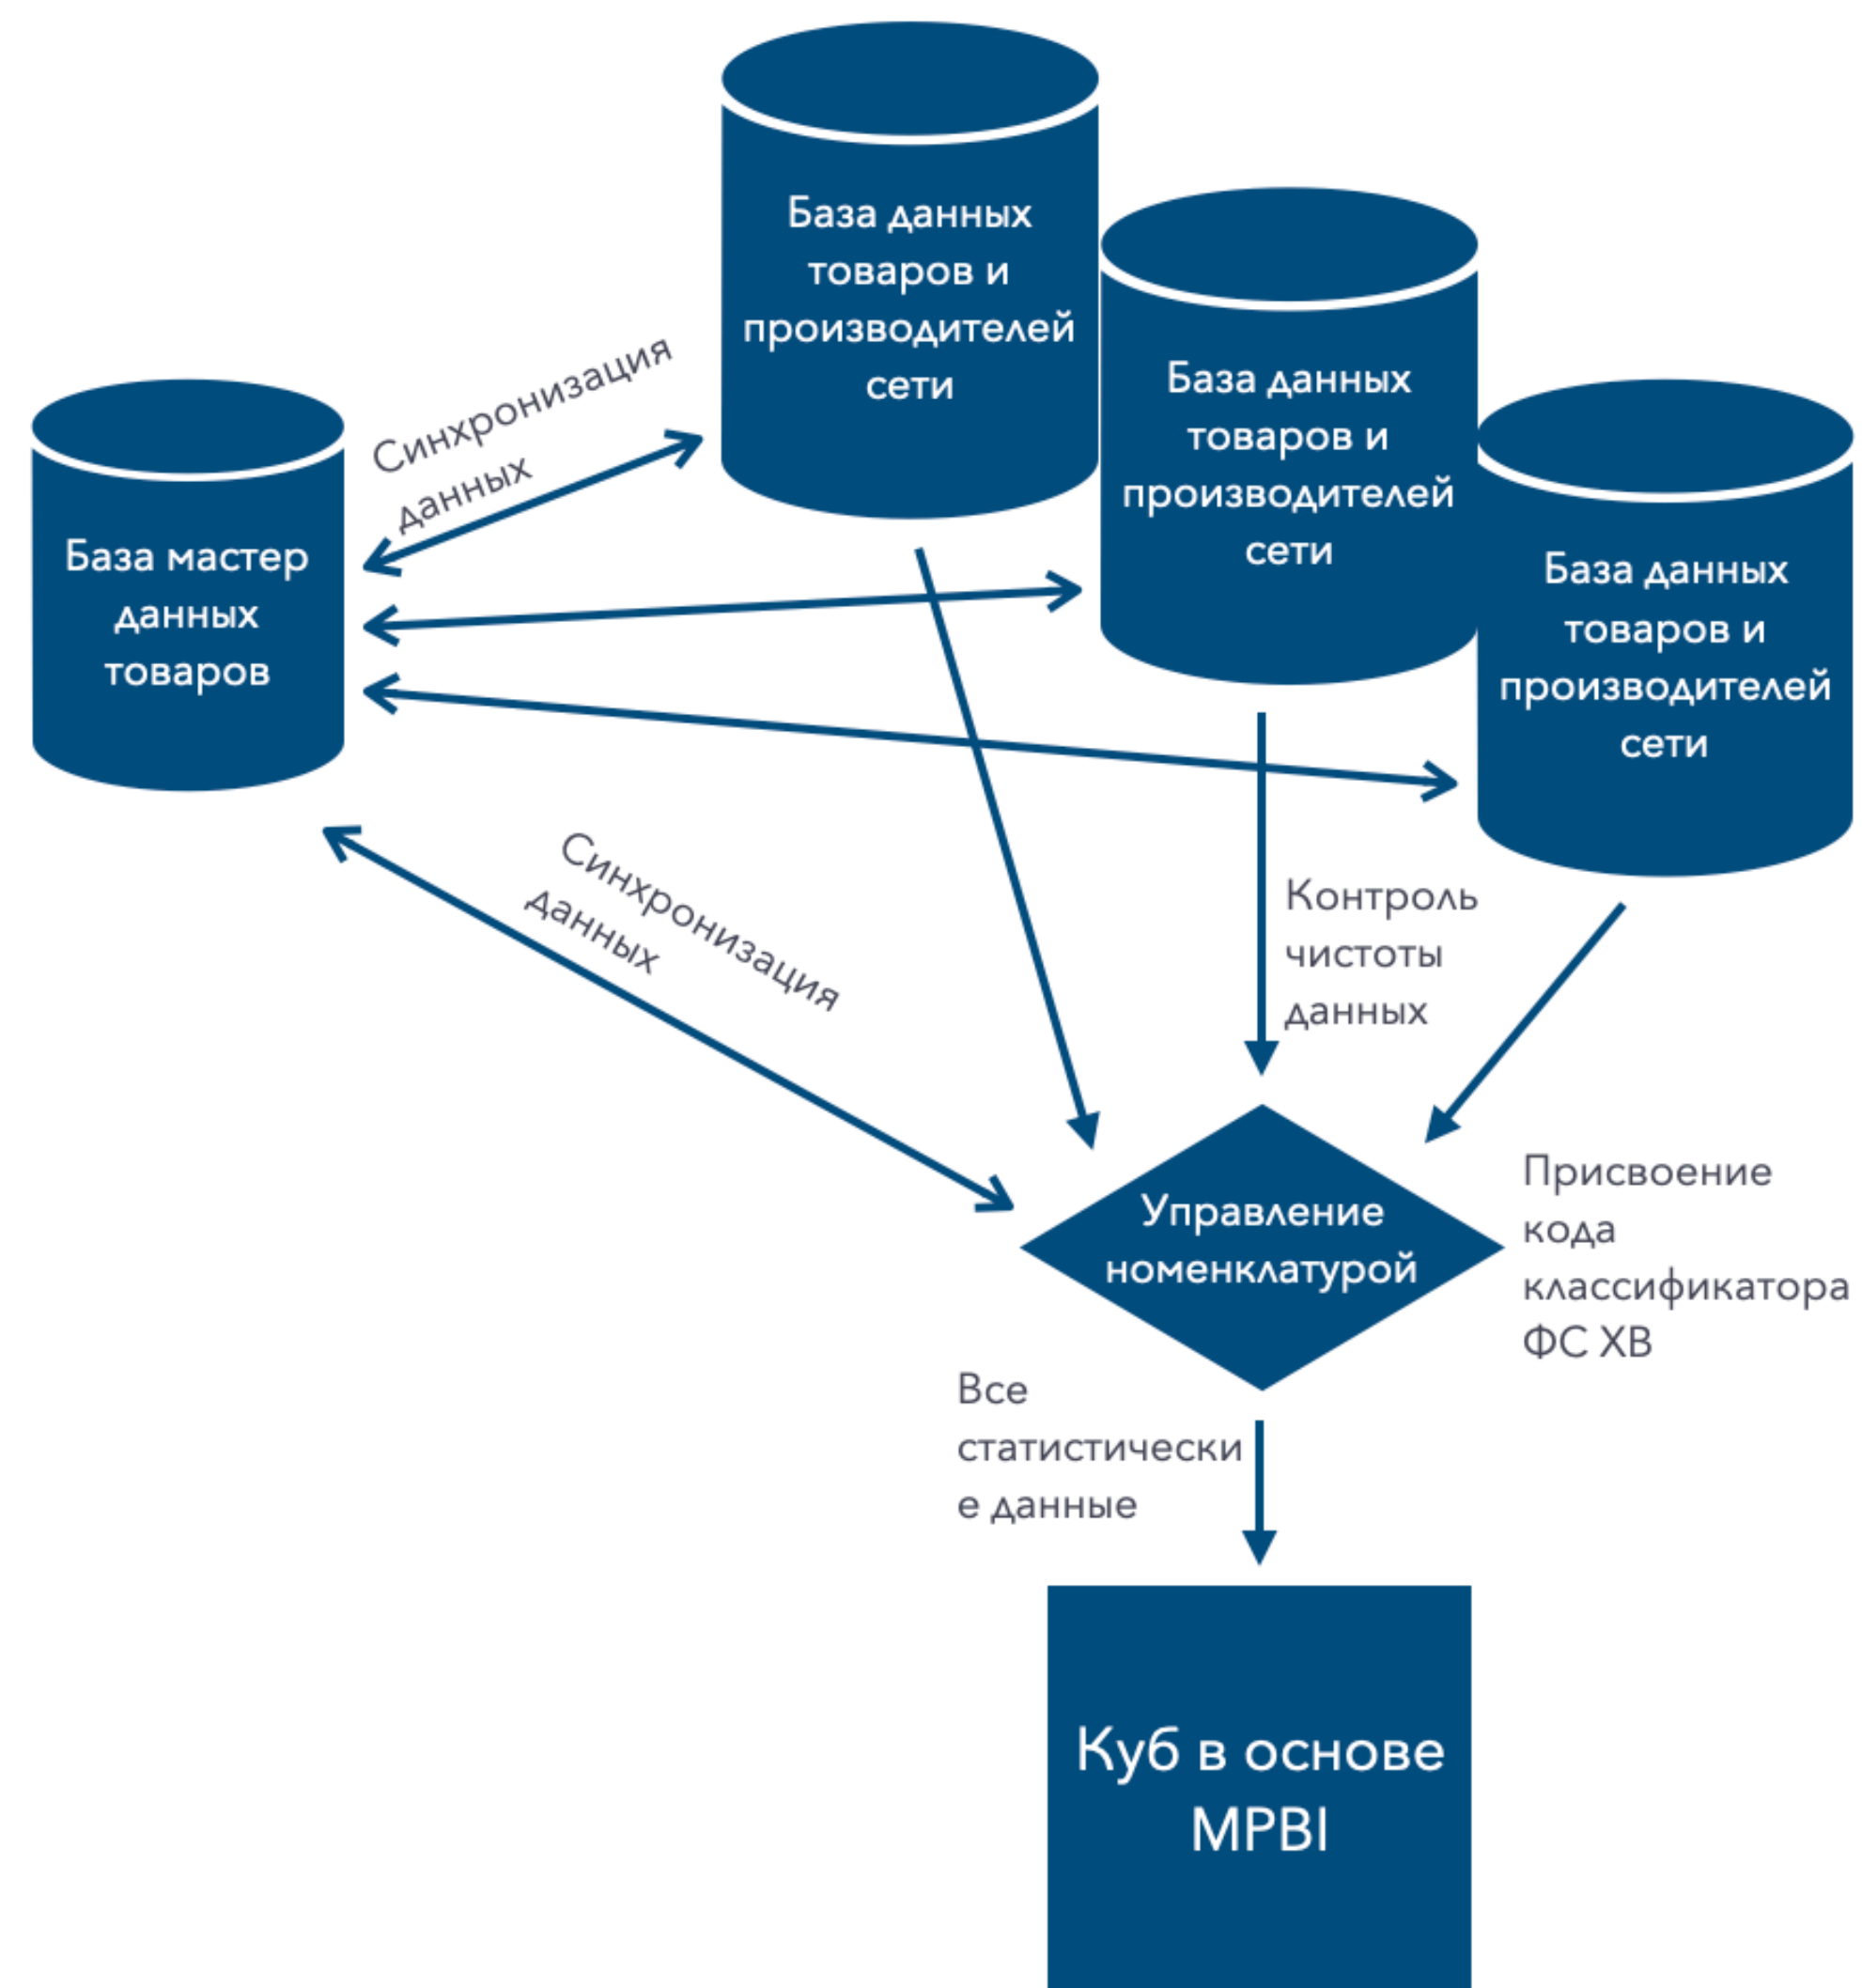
База данных товаров и производителей сети

База данных товаров и производителей сети

База данных товаров и производителей сети

Синхронизация данных

База мастер данных товаров

Синхронизация данных

Контроль чистоты данных

Управление номенклатурой

Присвоение кода классификатора ФС ХВ

Все статистически е данные

Куб в основе MPBI